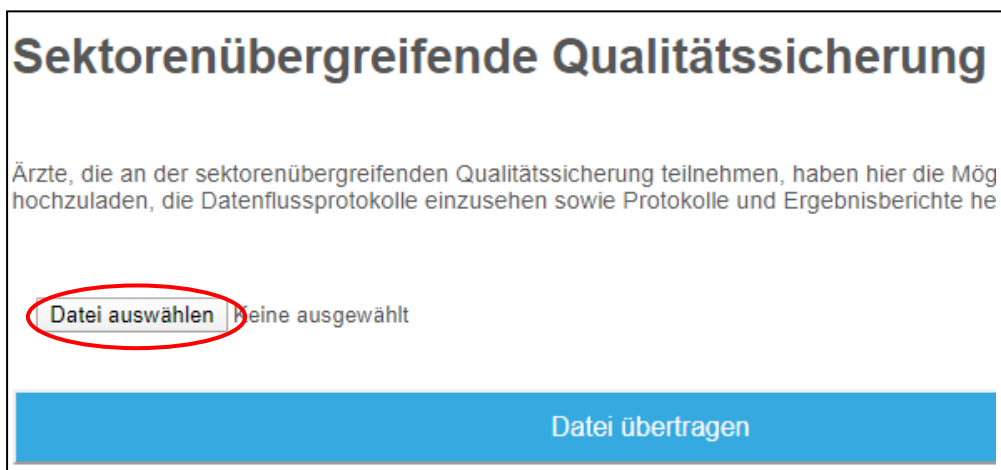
Sektorenübergreifende Qualitätssicherung

Ärzte, die an der sektorenübergreifenden Qualitätssicherung teilnehmen, haben hier die Mög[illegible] hochzuladen, die Datenflussprotokolle einzusehen sowie Protokolle und Ergebnisberichte he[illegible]

Datei auswählen Keine ausgewählt

Datei übertragen